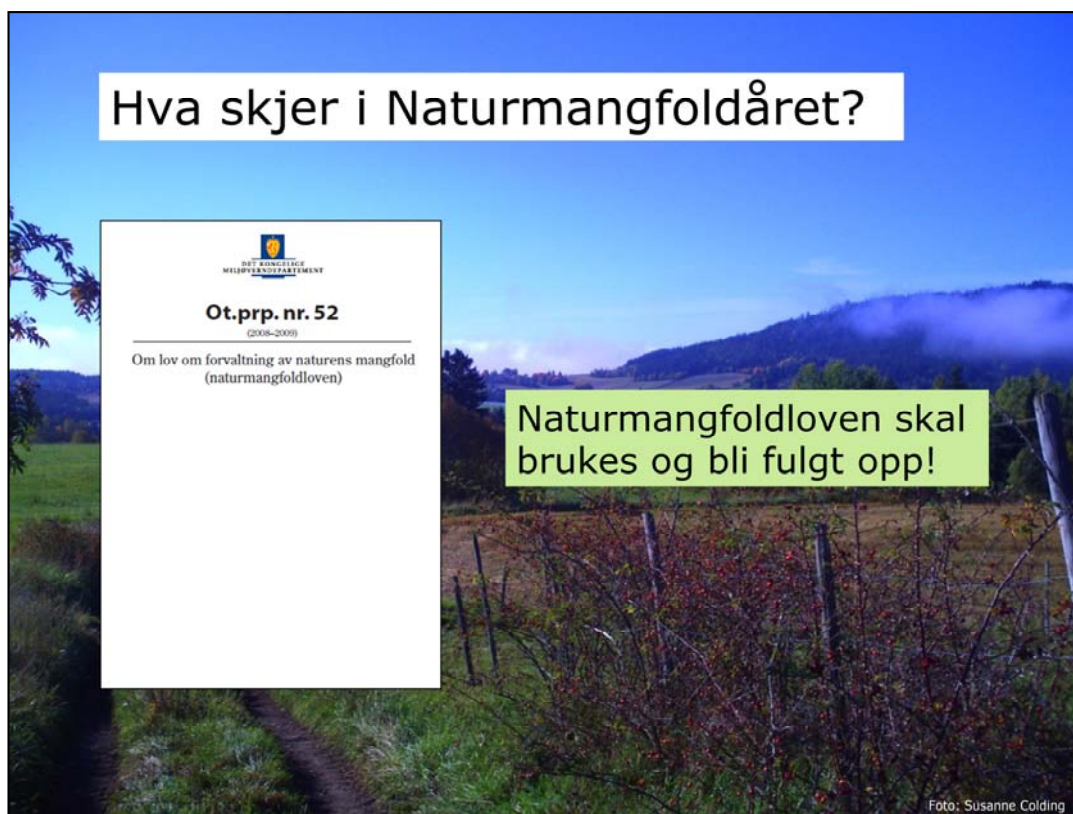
Hva skjer i Naturmangfoldåret?

DET KONGELIGE MILJØVERNDEPARTEMENT

Ot.prp. nr. 52

(2008–2009)

Om lov om forvaltning av naturens mangfold (naturmangfoldloven)

Naturmangfoldloven skal brukes og bli fulgt opp!

Foto: Susanne Colding